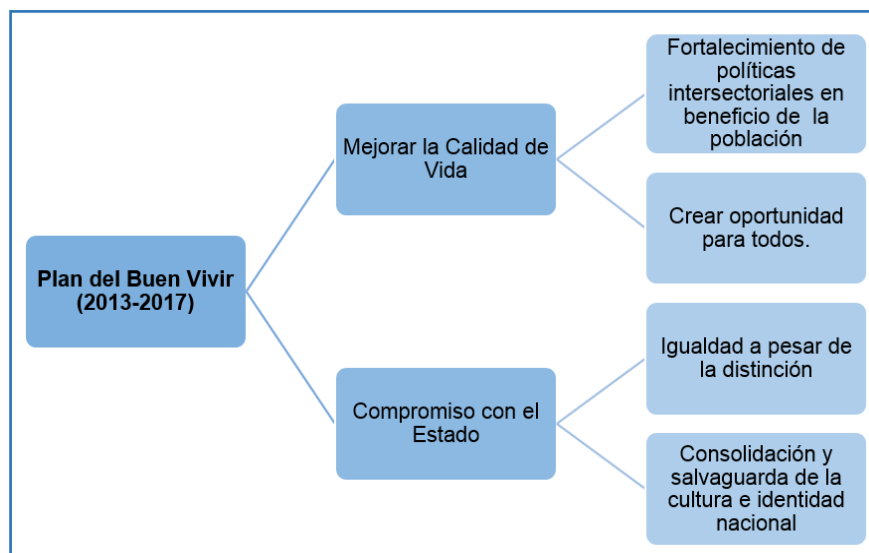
Plan del Buen Vivir (2013-2017)

Mejorar la Calidad de Vida

Fortalecimiento de políticas intersectoriales en beneficio de la población

Crear oportunidad para todos.

Compromiso con el Estado

Igualdad a pesar de la distinción

Consolidación y salvaguarda de la cultura e identidad nacional